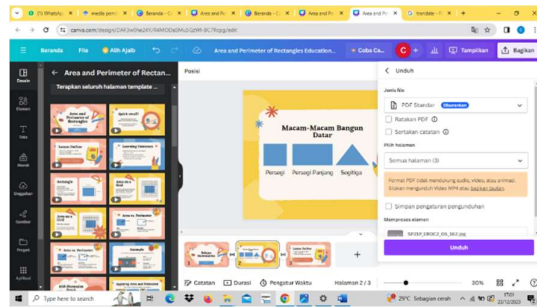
(5) WhatsApp
media pem
Beranda - C
Area and Pe
Beranda - C
Area and Pe
Area and Pe
translate

canva.com/design/DAFJw0Ne24Y/R4M3DsDNuD1jWH-BC/fkgpg/edit

Beranda File Alih Ajaib

Area and Perimeter of Rectangles Education...

Coba Ca...

Tampilkan

Bagikan

Desain

Elemen

Teks

Merek

Unggahan

Gambar

Proyek

Aplikasi

Area and Perimeter of Rectan...

Terapkan seluruh halaman template ...

Posisi

Macam-Macam Bangun Datar

Persegi

Persegi Panjang

Segitiga

Unduh

Jenis file

PDF Standar Disarankan

Ratakan PDF

Sertakan catatan

Pilih halaman

Semua halaman (3)

Format PDF tidak mendukung audio, video, atau animasi. Silakan mengunduh Video MP4 atau bagikan tautan.

Simpan pengaturan pengunduhan

Memproses elemen

Unduh

Catatan

Durasi

Pengatur Waktu

Halaman 2 / 3

30%

Type here to search

29°C Sebagian cerah

17:01
22/12/2023